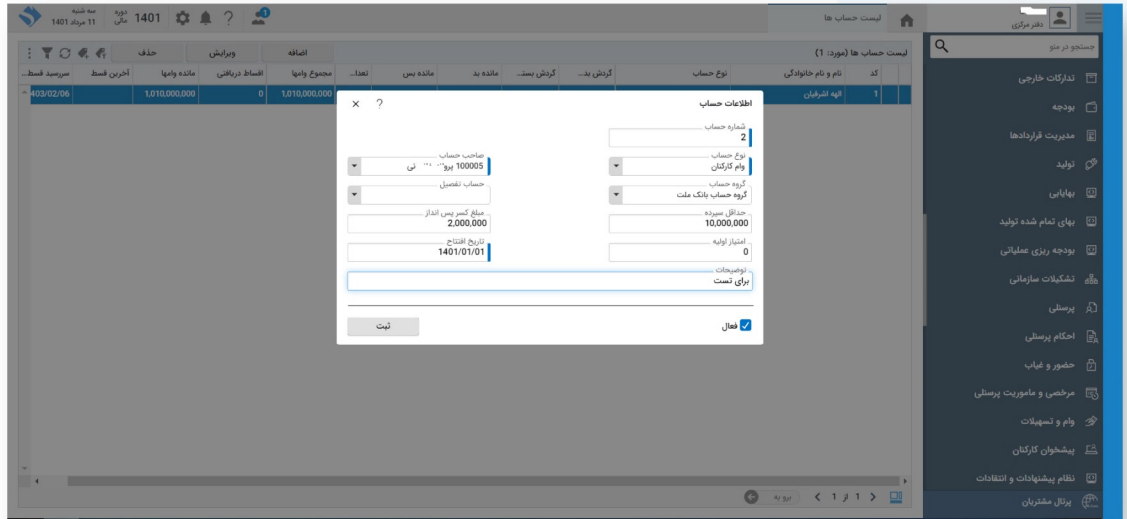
سه شنبه
11 مرداد 1401
دوره مالی
1401
?
لیست حساب ها
دفتر مرکزی
جستجو در منو
تدارکات خارجی
بودجه
مدیریت قراردادها
تولید
بهایابی
بهای تمام شده تولید
بودجه ریزی عملیاتی
تشکیلات سازمانی
پرسنلی
احکام پرسنلی
حضور و غیاب
مرخصی و ماموریت پرسنلی
وام و تسهیلات
پیشخوان کارکنان
نظام پیشنهادات و انتقادات
پرتال مشتریان
لیست حساب ها (موارد: 1)
اضافه
ویرایش
حذف

| کد | نام و نام خانوادگی | نوع حساب | گردش... | گردش بد... | گردش بست... | مانده بد | مانده بس | تعدا... | مجموع وامها | اقساط دریافتی | مانده وامها | آخرین قسط | سررسید قسط... |
|---|---|---|---|---|---|---|---|---|---|---|---|---|---|
| 1 | الهه اشرفیان | | | | | | | | 1,010,000,000 | 0 | 1,010,000,000 | | 1403/02/06 |

اطلاعات حساب
?
×
شماره حساب
2
نوع حساب
وام کارکنان
صاحب حساب
100005 پرو... نی
گروه حساب
گروه حساب بانک ملت
حساب تفصیل
حداقل سپرده
10,000,000
مبلغ کسر پس انداز
2,000,000
امتیاز اولیه
0
تاریخ افتتاح
1401/01/01
توضیحات
برای تست
فعال
ثبت
برو به
1 از 1